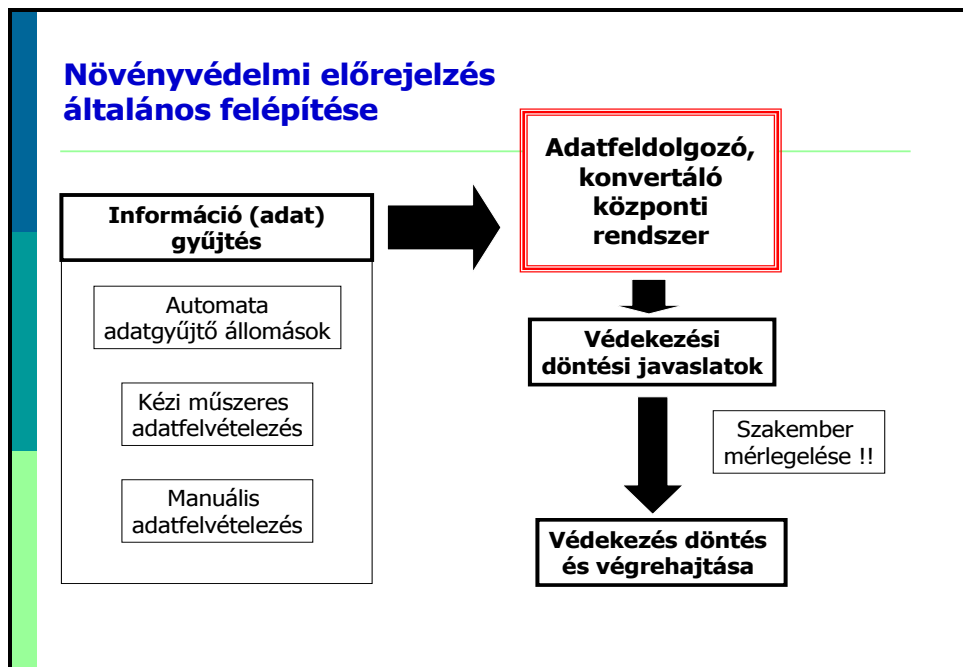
Növényvédelmi előrejelzés általános felépítése

Információ (adat) gyűjtés

Automata adatgyűjtő állomások

Kézi műszeres adatfelvételezés

Manuális adatfelvételezés

Adatfeldolgozó, konvertáló központi rendszer

Védekezési döntési javaslatok

Szakember mérlegelése !!

Védekezés döntés és végrehajtása